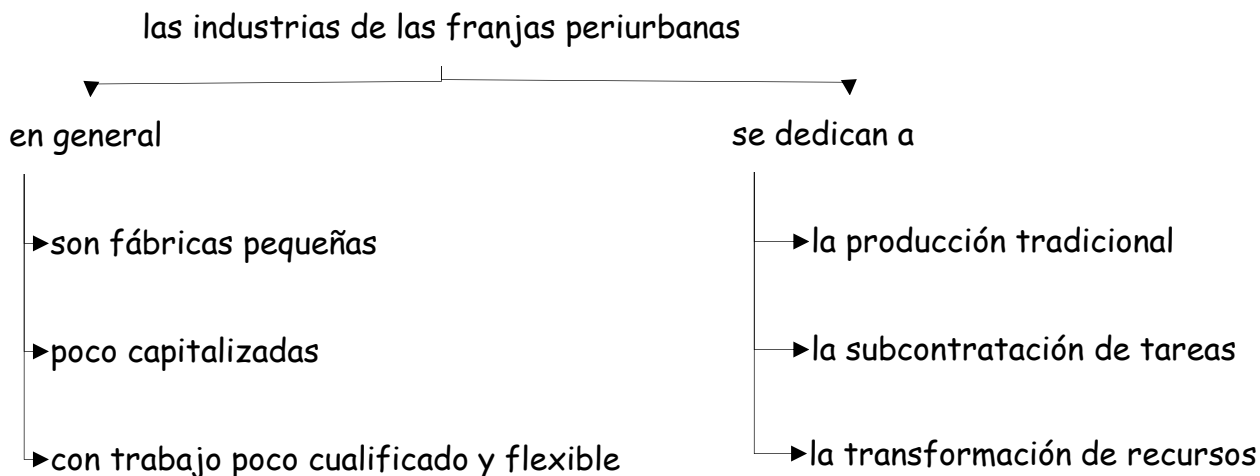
las industrias de las franjas periurbanas

en general

son fábricas pequeñas

poco capitalizadas

con trabajo poco cualificado y flexible

se dedican a

la producción tradicional

la subcontratación de tareas

la transformación de recursos